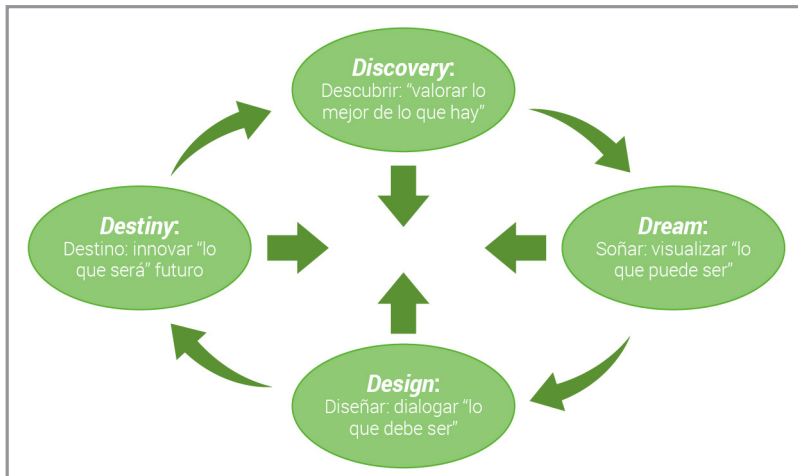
**Discovery**:
Descubrir: "valorar lo mejor de lo que hay"

**Destiny**:
Destino: innovar "lo que será" futuro

**Dream**:
Soñar: visualizar "lo que puede ser"

**Design**:
Diseñar: dialogar "lo que debe ser"